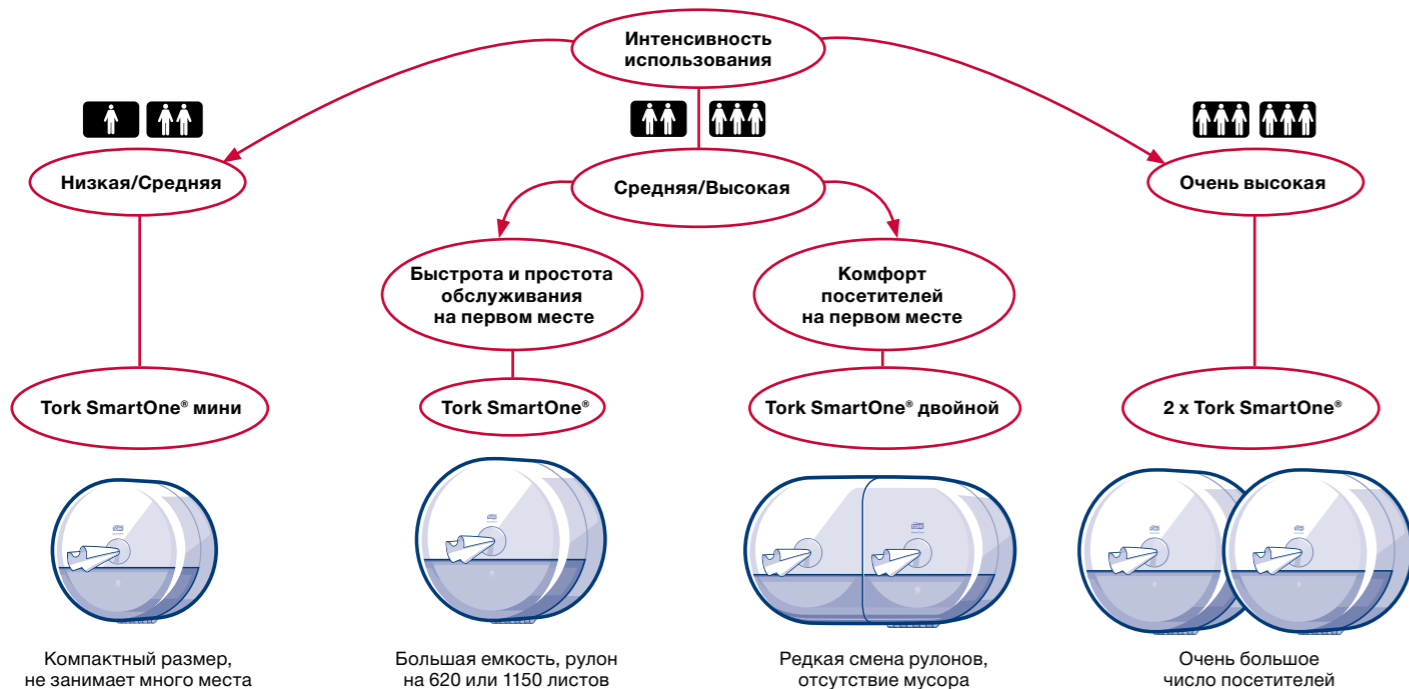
Интенсивность использования

Низкая/Средняя

Средняя/Высокая

Очень высокая

Быстрота и простота обслуживания на первом месте

Комфорт посетителей на первом месте

Tork SmartOne® мини

Tork SmartOne®

Tork SmartOne® двойной

2 x Tork SmartOne®

Компактный размер, не занимает много места

Большая емкость, рулон на 620 или 1150 листов

Редкая смена рулонов, отсутствие мусора

Очень большое число посетителей